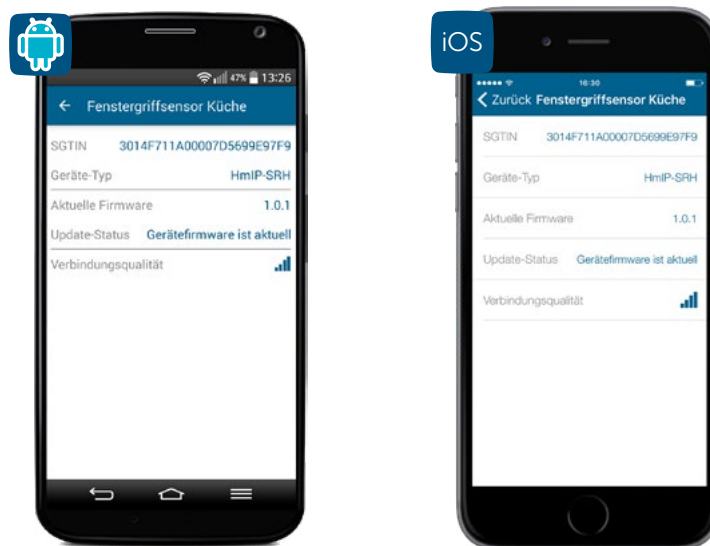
47% 13:26

Fenstergriffsensor Küche

SGTIN 3014F711A00007D5699E97F9

Geräte-Typ HmIP-SRH

Aktuelle Firmware 1.0.1

Update-Status Gerätefirmware ist aktuell

Verbindungsqualität

iOS

16:30

Zurück Fenstergriffsensor Küche

SGTIN 3014F711A00007D5699E97F9

Geräte-Typ HmIP-SRH

Aktuelle Firmware 1.0.1

Update-Status Gerätefirmware ist aktuell

Verbindungsqualität